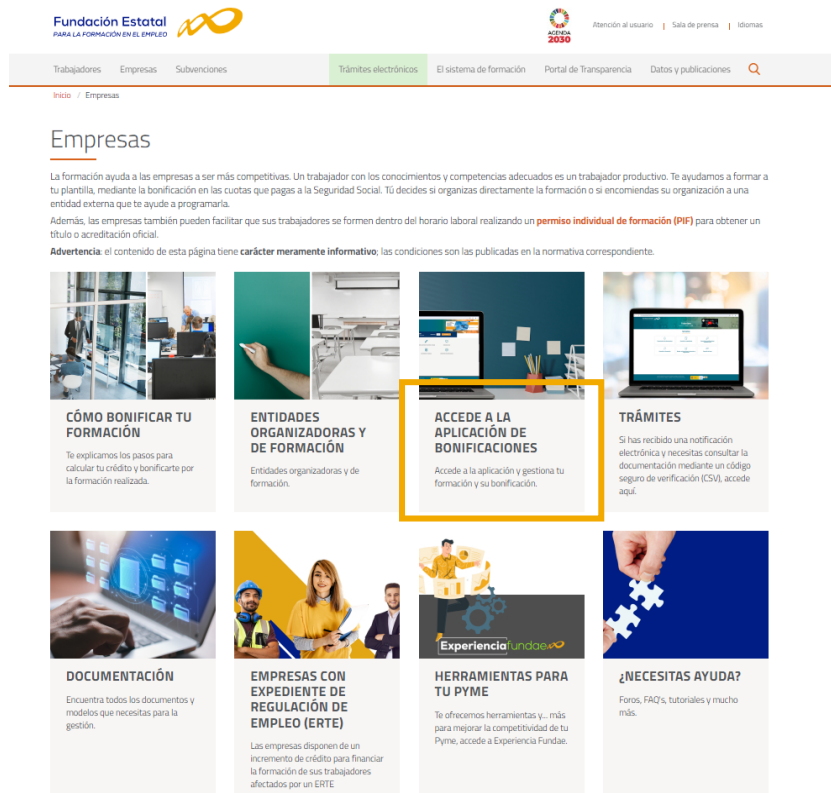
Fundación Estatal
PARA LA FORMACIÓN EN EL EMPLEO

AGENDA 2030

Atención al usuario | Sala de prensa | Idiomas

Trabajadores Empresas Subvenciones Trámites electrónicos El sistema de formación Portal de Transparencia Datos y publicaciones

Inicio / Empresas

Empresas

La formación ayuda a las empresas a ser más competitivas. Un trabajador con los conocimientos y competencias adecuados es un trabajador productivo. Te ayudamos a formar a tu plantilla, mediante la bonificación en las cuotas que pagas a la Seguridad Social. Tú decides si organizas directamente la formación o si encomiendas su organización a una entidad externa que te ayude a programarla.

Además, las empresas también pueden facilitar que sus trabajadores se formen dentro del horario laboral realizando un permiso individual de formación (PIF) para obtener un título o acreditación oficial.

Advertencia: el contenido de esta página tiene carácter meramente informativo; las condiciones son las publicadas en la normativa correspondiente.

CÓMO BONIFICAR TU FORMACIÓN
Te explicamos los pasos para calcular tu crédito y bonificarte por la formación realizada.

ENTIDADES ORGANIZADORAS Y DE FORMACIÓN
Entidades organizadoras y de formación.

ACCEDE A LA APLICACIÓN DE BONIFICACIONES
Accede a la aplicación y gestiona tu formación y su bonificación.

TRÁMITES
Si has recibido una notificación electrónica y necesitas consultar la documentación mediante un código seguro de verificación (CSV), accede aquí.

DOCUMENTACIÓN
Encuentra todos los documentos y modelos que necesitas para la gestión.

EMPRESAS CON EXPEDIENTE DE REGULACIÓN DE EMPLEO (ERTE)
Las empresas disponen de un incremento de crédito para financiar la formación de sus trabajadores afectados por un ERTE

Experiencia fundae

HERRAMIENTAS PARA TU PYME
Te ofrecemos herramientas y... más para mejorar la competitividad de tu Pyme, accede a Experiencia Fundae.

¿NECESITAS AYUDA?
Foros, FAQ's, tutoriales y mucho más.